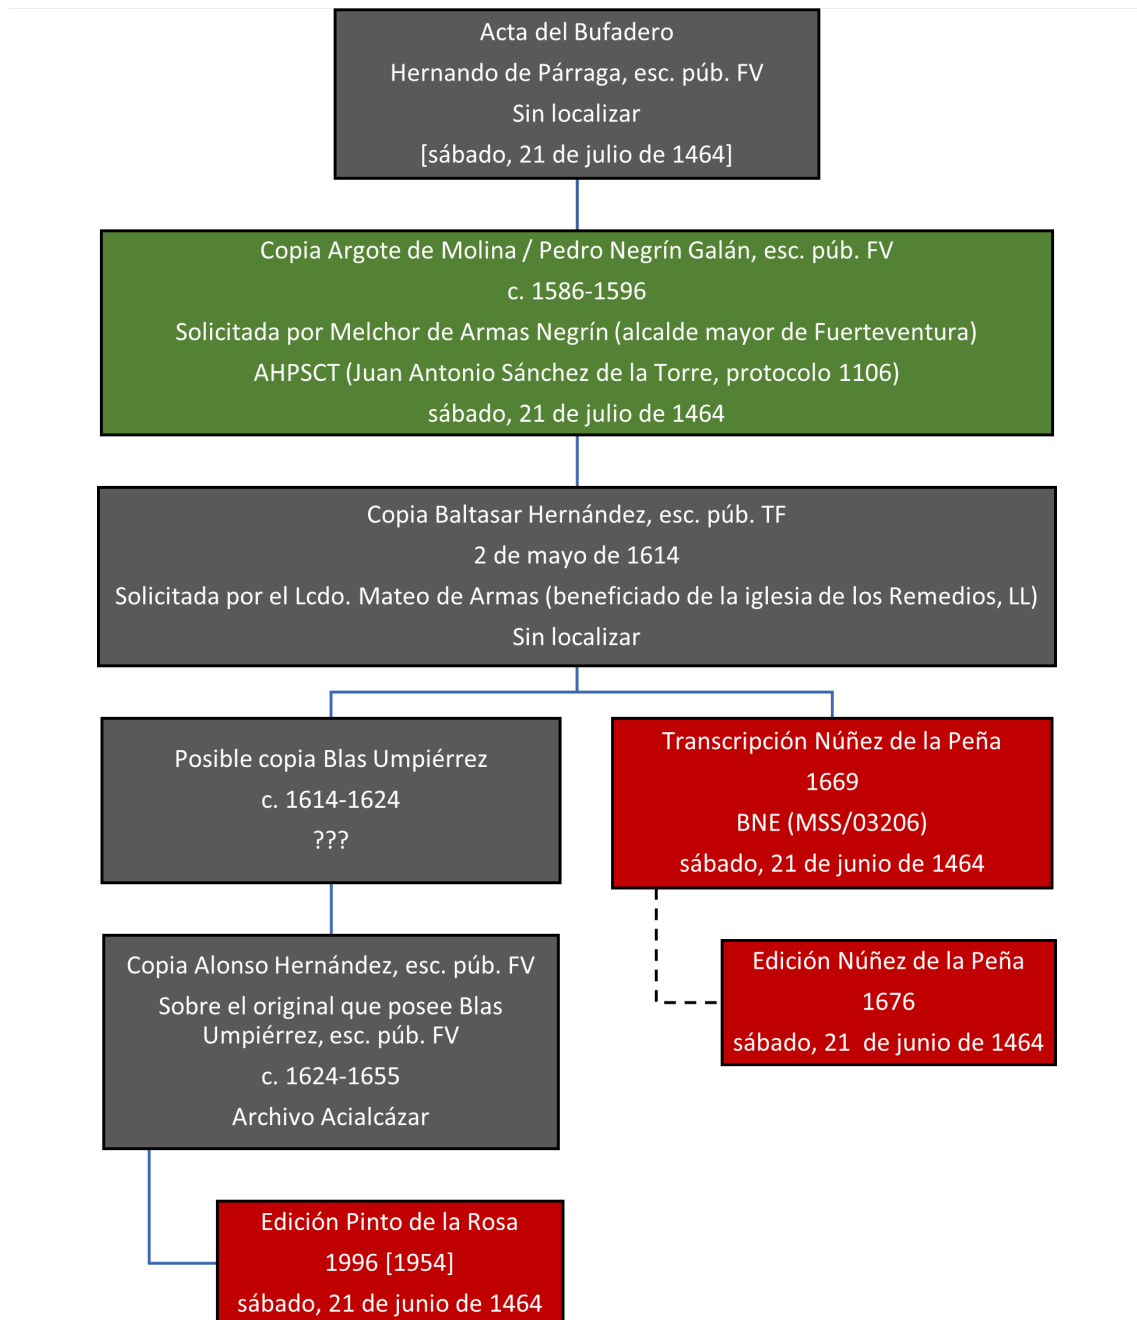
Acta del Bufadero
Hernando de Párraga, esc. púb. FV
Sin localizar
[sábado, 21 de julio de 1464]

Copia Argote de Molina / Pedro Negrín Galán, esc. púb. FV
c. 1586-1596
Solicitada por Melchor de Armas Negrín (alcalde mayor de Fuerteventura)
AHPSCT (Juan Antonio Sánchez de la Torre, protocolo 1106)
sábado, 21 de julio de 1464

Copia Baltasar Hernández, esc. púb. TF
2 de mayo de 1614
Solicitada por el Lcdo. Mateo de Armas (beneficiado de la iglesia de los Remedios, LL)
Sin localizar

Posible copia Blas Umpiérrez
c. 1614-1624
???

Transcripción Núñez de la Peña
1669
BNE (MSS/03206)
sábado, 21 de junio de 1464

Copia Alonso Hernández, esc. púb. FV
Sobre el original que posee Blas Umpiérrez, esc. púb. FV
c. 1624-1655
Archivo Acialcázar

Edición Núñez de la Peña
1676
sábado, 21 de junio de 1464

Edición Pinto de la Rosa
1996 [1954]
sábado, 21 de junio de 1464